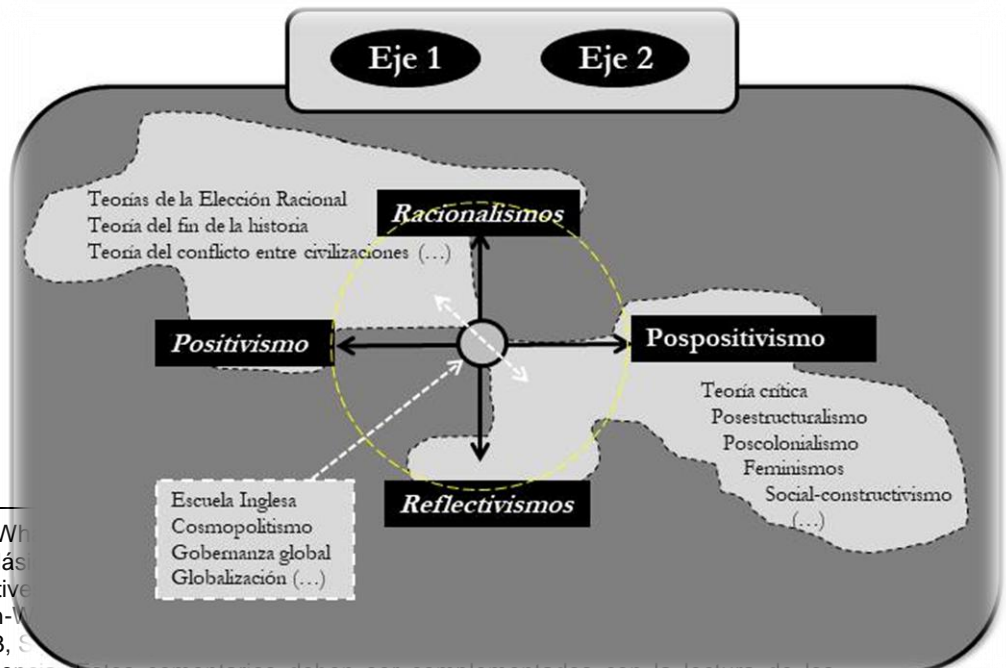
Eje 1

Eje 2

Teorías de la Elección Racional
Teoría del fin de la historia
Teoría del conflicto entre civilizaciones (…)

Racionalismos

Positivismo

Pospositivismo

Teoría crítica
Posestructuralismo
Poscolonialismo
Feminismos
Social-constructivismo
(…)

Reflectivismos

Escuela Inglesa
Cosmopolitismo
Gobemanza global
Globalización (…)

Wh
ási
tive
n-W
3, S
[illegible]